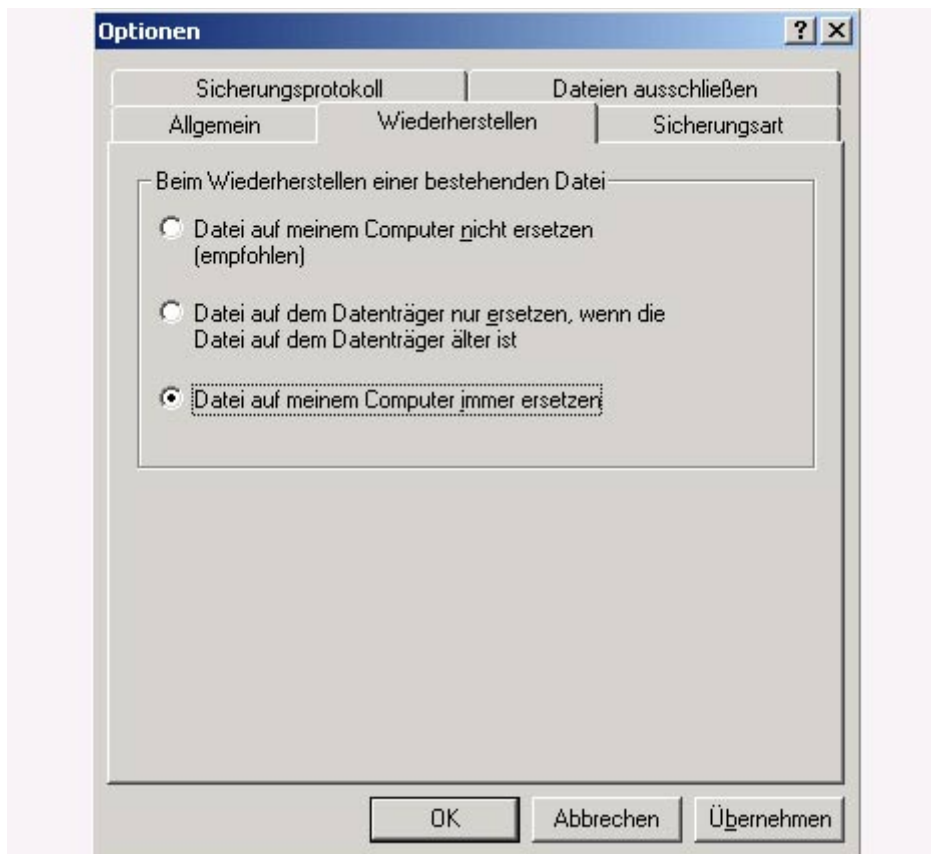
Optionen

?

Sicherungsprotokoll

Dateien ausschließen

Allgemein

Wiederherstellen

Sicherungsart

Beim Wiederherstellen einer bestehenden Datei

Datei auf meinem Computer nicht ersetzen (empfohlen)

Datei auf dem Datenträger nur ersetzen, wenn die Datei auf dem Datenträger älter ist

Datei auf meinem Computer immer ersetzen

OK

Abbrechen

Übernehmen